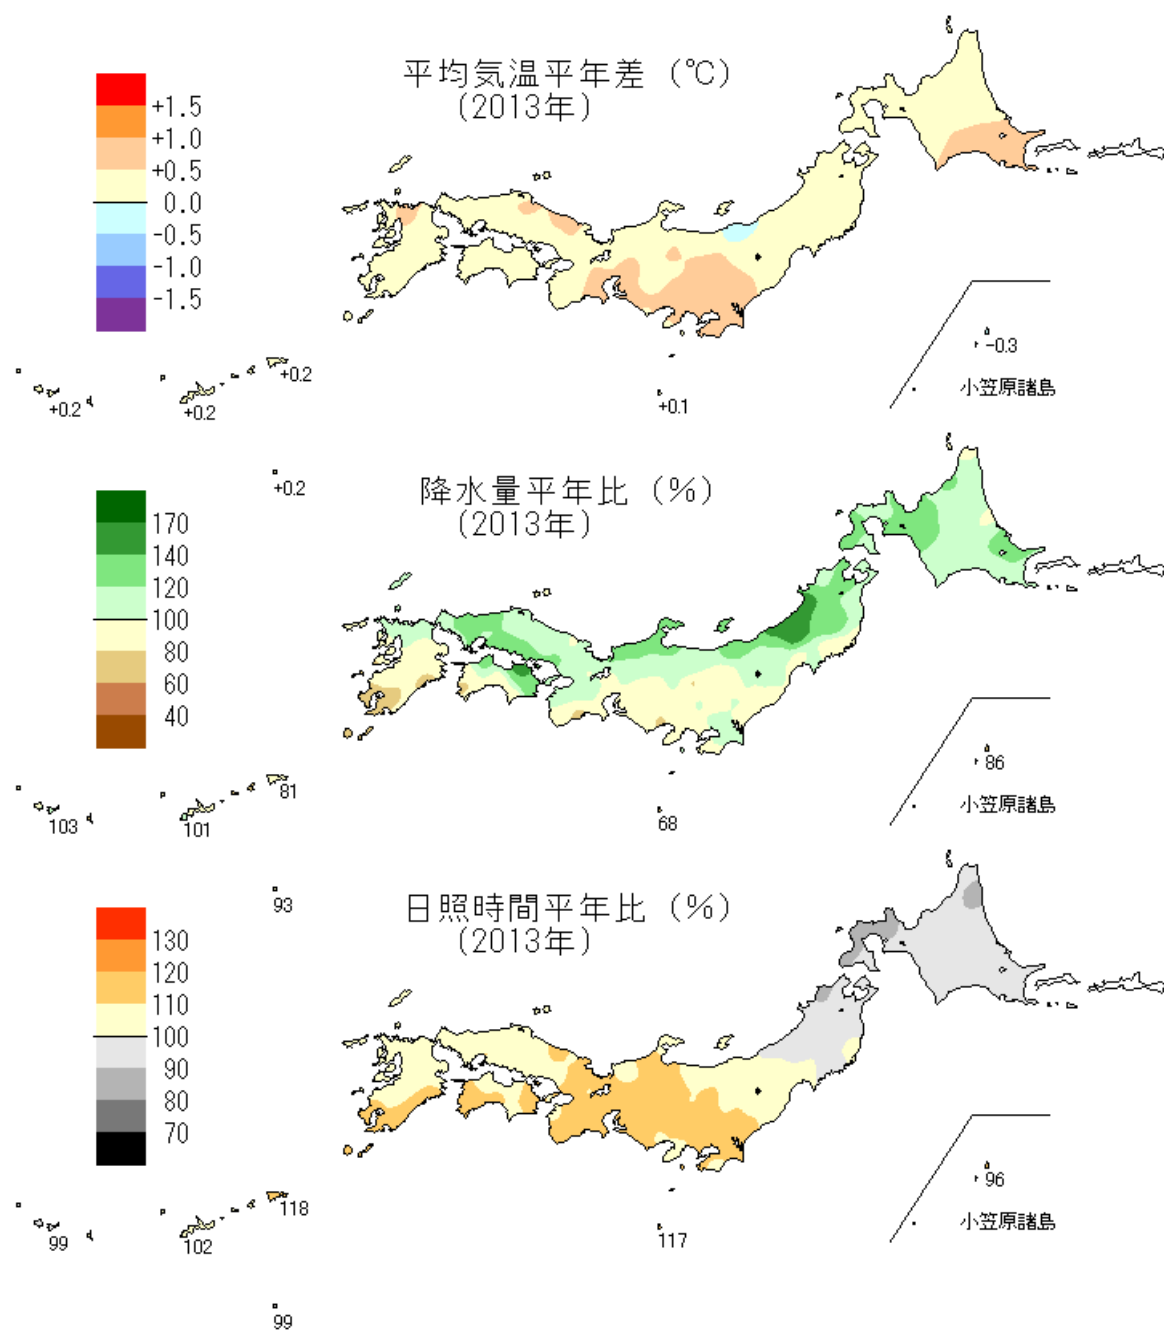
平均気温平年差（℃）
（2013年）

+1.5
+1.0
+0.5
0.0
-0.5
-1.0
-1.5

-0.3
小笠原諸島
+0.2
+0.2
+0.2
+0.1
+0.2

降水量平年比（%）
（2013年）

170
140
120
100
80
60
40

86
小笠原諸島
81
103
101
68
93

日照時間平年比（%）
（2013年）

130
120
110
100
90
80
70

96
小笠原諸島
118
99
102
117
99